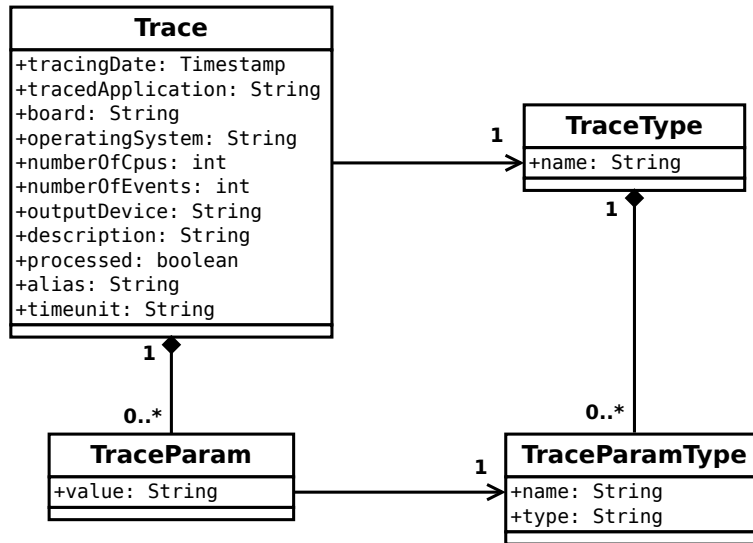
Trace

+tracingDate: Timestamp
+tracedApplication: String
+board: String
+operatingSystem: String
+numberOfCpus: int
+numberOfEvents: int
+outputDevice: String
+description: String
+processed: boolean
+alias: String
+timeunit: String

1

TraceType

+name: String

1

1

0..*

0..*

TraceParam

+value: String

1

TraceParamType

+name: String
+type: String